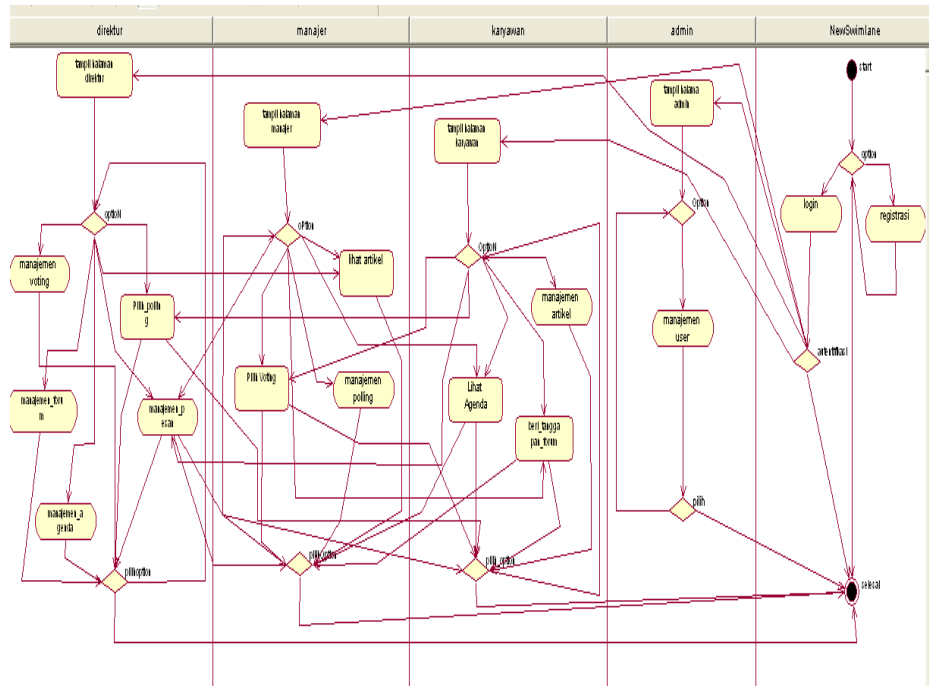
direktur | manajer | karyawan | admin | NewSwimlane

tampil halaman direktur

optioN

manajemen voting

Pilih_pollin g

manajemen_foru m

manajemen_p esan

manajemen_a genda

pilihoption

tampil halaman manajer

oPtion

lihat artikel

Pilih Voting

manajemen polling

pilihoption

tampil halaman karyawan

optioN

manajemen artikel

Lihat Agenda

beri_tangga pan_forum

pilih_option

tampil halaman admin

option

manajemen user

pilih

start

option

login

registrasi

autentifikasi

selesai